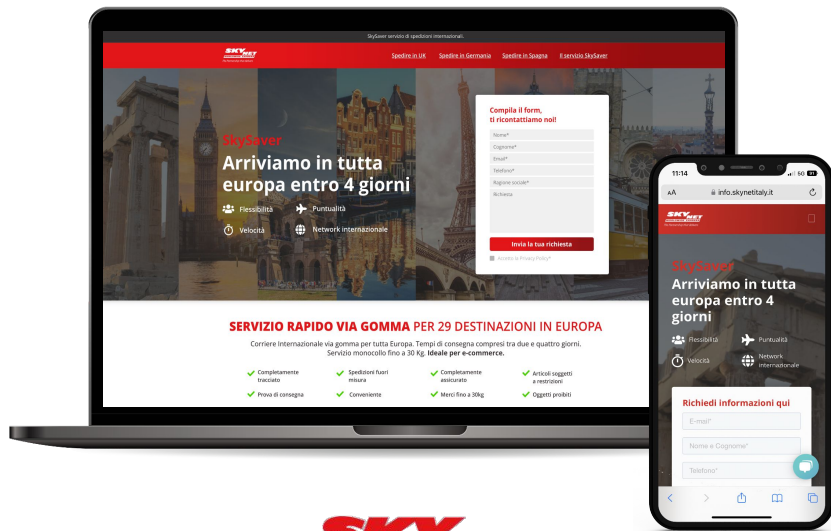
SkySaver servizio di spedizioni internazionali.

SKYNET

Spedire in UK Spedire in Germania Spedire in Spagna Il servizio SkySaver

SkySaver

Arriviamo in tutta europa entro 4 giorni

Flessibilità Puntualità

Velocità Network internazionale

Compila il form, ti ricontattiamo noi!

Nome*

Cognome*

Email*

Telefono*

Ragione sociale*

Richiesta

Invia la tua richiesta

Accetto la Privacy Policy*

SERVIZIO RAPIDO VIA GOMMA PER 29 DESTINAZIONI IN EUROPA

Corriere Internazionale via gomma per tutta Europa. Tempi di consegna compresi tra due e quattro giorni. Servizio monocollo fino a 30 Kg. Ideale per e-commerce.

Completamente tracciato

Spedizioni fuori misura

Completamente assicurato

Articoli soggetti a restrizioni

Prova di consegna

Conveniente

Merci fino a 30kg

Oggetti proibiti

11:14

5G

AA info.skynetitaly.it

SKYNET

SkySaver

Arriviamo in tutta europa entro 4 giorni

Flessibilità

Puntualità

Velocità

Network internazionale

Richiedi informazioni qui

E-mail*

Nome e Cognome*

Telefono*

SKY